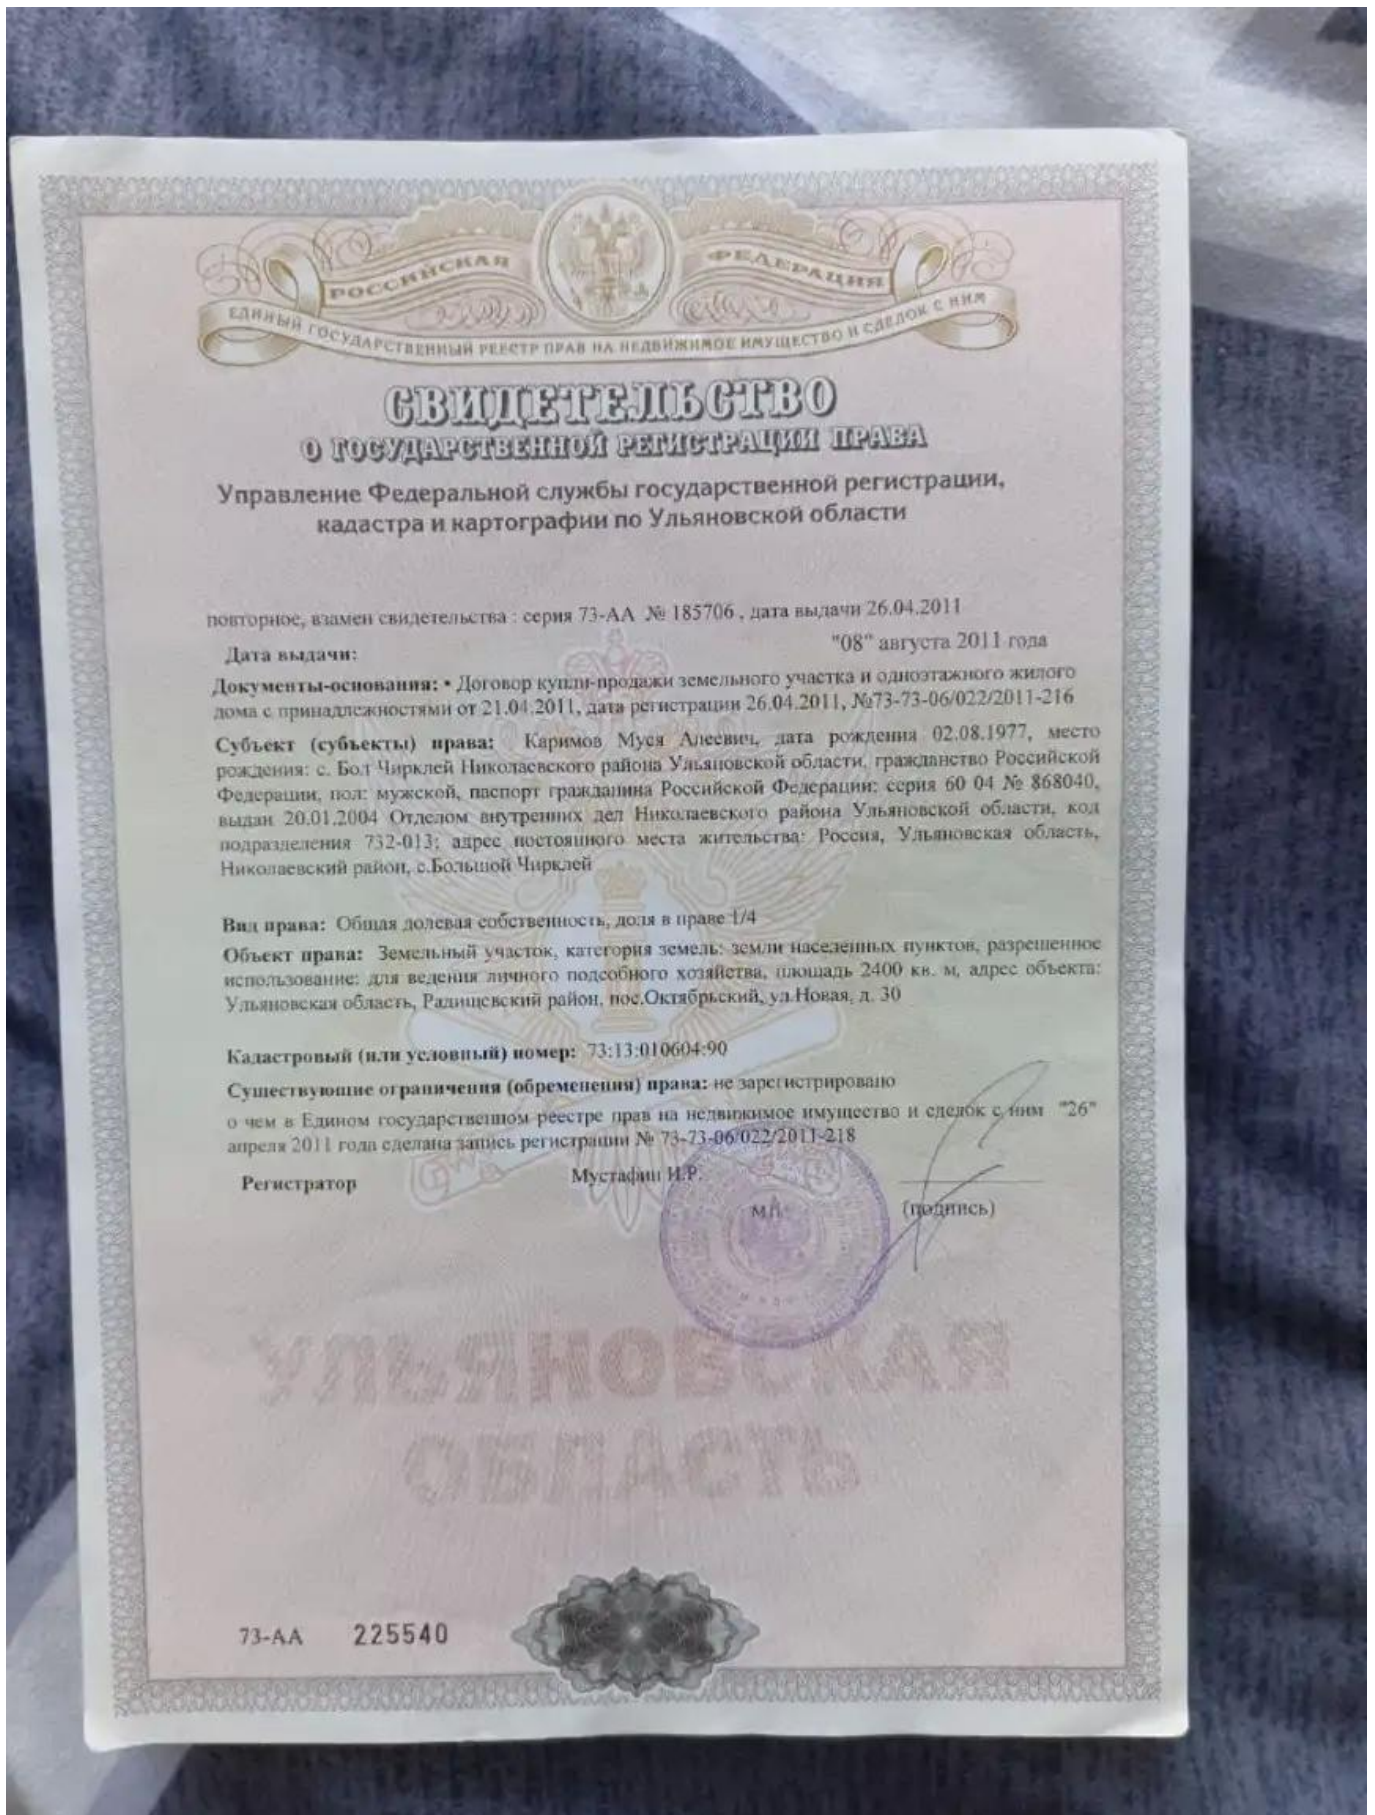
РОССИЙСКАЯ ФЕДЕРАЦИЯ
ЕДИНЫЙ ГОСУДАРСТВЕННЫЙ РЕЕСТР ПРАВ НА НЕДВИЖИМОЕ ИМУЩЕСТВО И СДЕЛОК С НИМ

СВИДЕТЕЛЬСТВО
О ГОСУДАРСТВЕННОЙ РЕГИСТРАЦИИ ПРАВА

Управление Федеральной службы государственной регистрации, кадастра и картографии по Ульяновской области

повторное, взамен свидетельства : серия 73-АА № 185706 , дата выдачи 26.04.2011

Дата выдачи: "08" августа 2011 года

Документы-основания: • Договор купли-продажи земельного участка и одноэтажного жилого дома с принадлежностями от 21.04.2011, дата регистрации 26.04.2011, №73-73-06/022/2011-216

Субъект (субъекты) права: Каримов Муся Алеевич, дата рождения 02.08.1977, место рождения: с. Бол Чирклей Николаевского района Ульяновской области, гражданство Российской Федерации, пол: мужской, паспорт гражданина Российской Федерации: серия 60 04 № 868040, выдан 20.01.2004 Отделом внутренних дел Николаевского района Ульяновской области, код подразделения 732-013; адрес постоянного места жительства: Россия, Ульяновская область, Николаевский район, с.Большой Чирклей

Вид права: Общая долевая собственность, доля в праве 1/4

Объект права: Земельный участок, категория земель: земли населенных пунктов, разрешенное использование: для ведения личного подсобного хозяйства, площадь 2400 кв. м, адрес объекта: Ульяновская область, Радищевский район, пос.Октябрьский, ул.Новая, д. 30

Кадастровый (или условный) номер: 73:13:010604:90

Существующие ограничения (обременения) права: не зарегистрировано

о чем в Едином государственном реестре прав на недвижимое имущество и сделок с ним "26" апреля 2011 года сделана запись регистрации № 73-73-06/022/2011-218

Регистратор Мустафин И.Р. (подпись)

М.П.

УЛЬЯНОВСКАЯ ОБЛАСТЬ

73-АА 225540